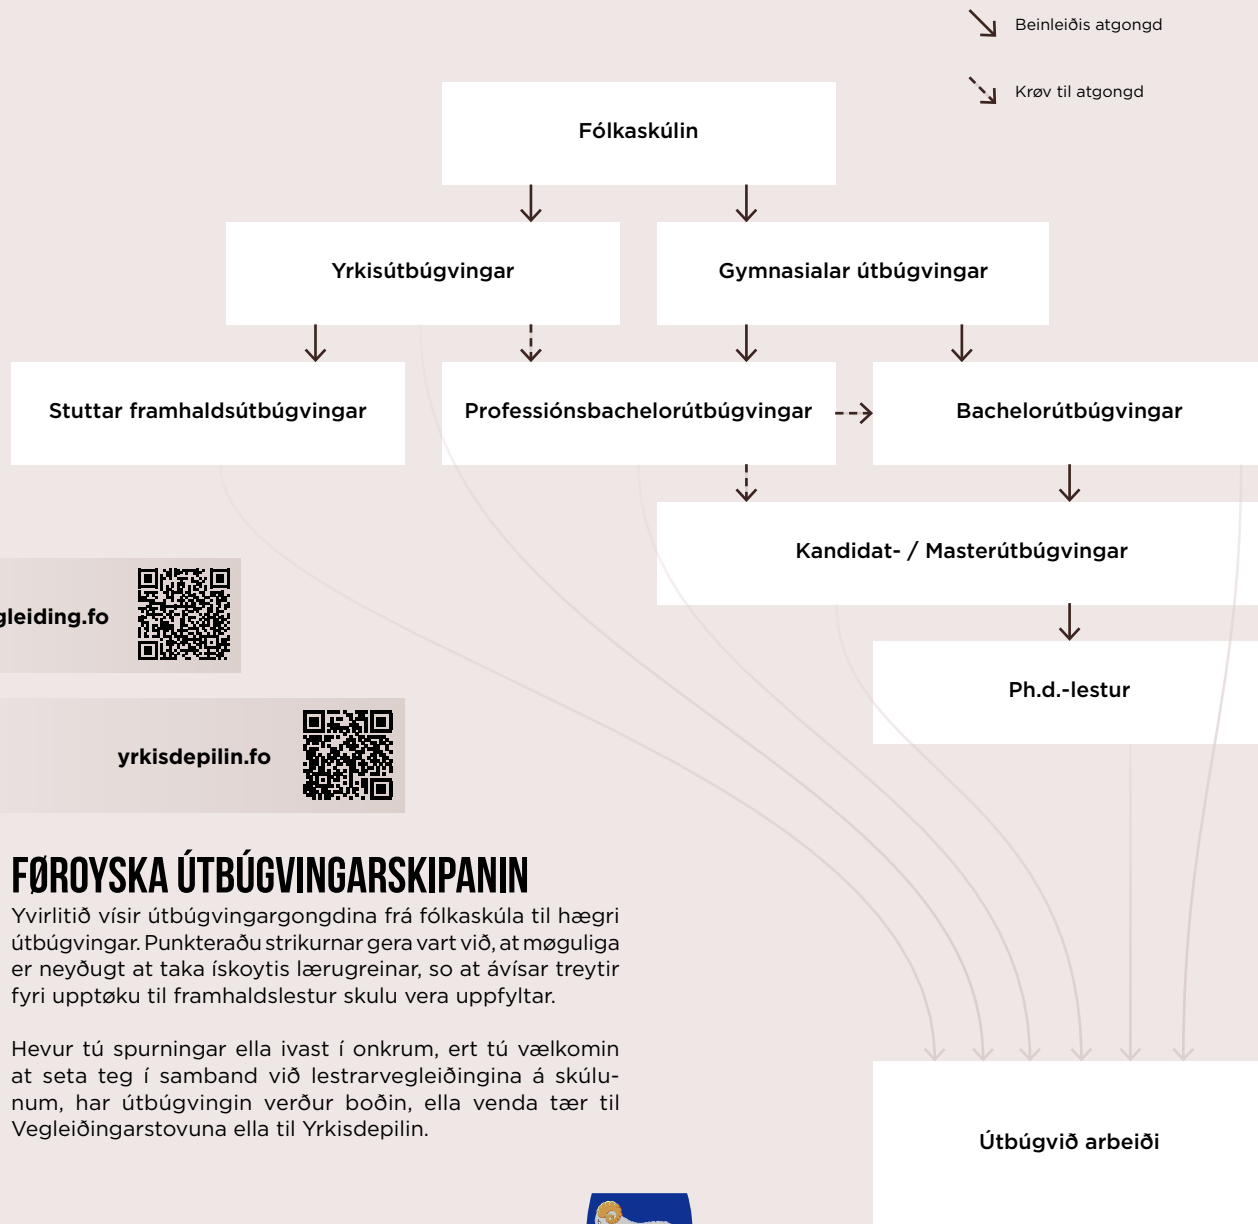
Beinleiðis atgongd

Krøv til atgongd

Fólkaskúlin

Yrkisútbúgvingar

Gymnasialar útbúgvingar

Stuttar framhaldsútbúgvingar

Professiónsbachelorútbúgvingar

Bachelorútbúgvingar

Kandidat- / Masterútbúgvingar

Ph.d.-lestur

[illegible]gleiding.fo

yrkisdepilin.fo

FØROYSKA ÚTBÚGVINGARSKIPANIN

Yvirlitið vísir útbúgvingargongdina frá fólkaskúla til hægri útbúgvingar. Punkteraðu strikurnar gera vart við, at møguliga er neyðugt at taka ískoytis lærugreinar, so at ávísar treytir fyri upptøku til framhaldslestur skulu vera uppfyltar.

Hevur tú spurningar ella ivast í onkrum, ert tú vælkomin at seta teg í samband við lestrarvegleiðingina á skúlunum, har útbúgvingin verður boðin, ella venda tær til Vegleiðingarstovuna ella til Yrkisdepilin.

Útbúgvið arbeiði